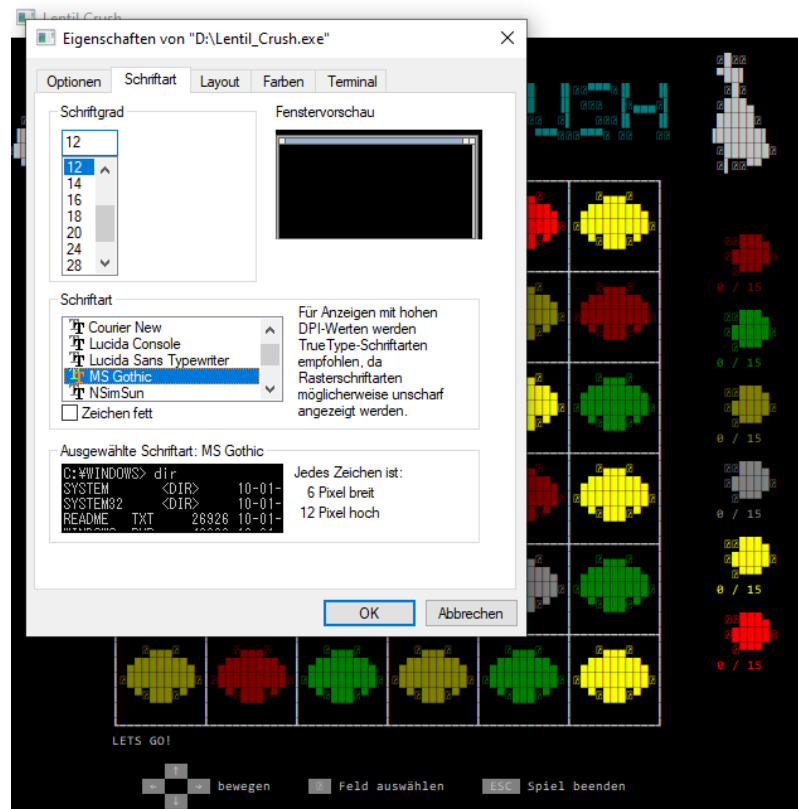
Lentil Crush

Eigenschaften von "D:\Lentil_Crush.exe"

Optionen Schriftart Layout Farben Terminal

Schriftgrad

12

12
14
16
18
20
24
28

Fenstervorschau

Schriftart

Courier New
Lucida Console
Lucida Sans Typewriter
MS Gothic
NSimSun

Zeichen fett

Für Anzeigen mit hohen DPI-Werten werden TrueType-Schriftarten empfohlen, da Rasterschriftarten möglicherweise unscharf angezeigt werden.

Ausgewählte Schriftart: MS Gothic

C:¥WINDOWS> dir
SYSTEM <DIR> 10-01-
SYSTEM32 <DIR> 10-01-
README TXT 26926 10-01-

Jedes Zeichen ist:
6 Pixel breit
12 Pixel hoch

OK Abbrechen

0 / 15
0 / 15
0 / 15
0 / 15
0 / 15
0 / 15

LETS GO!

bewegen Feld auswählen ESC Spiel beenden